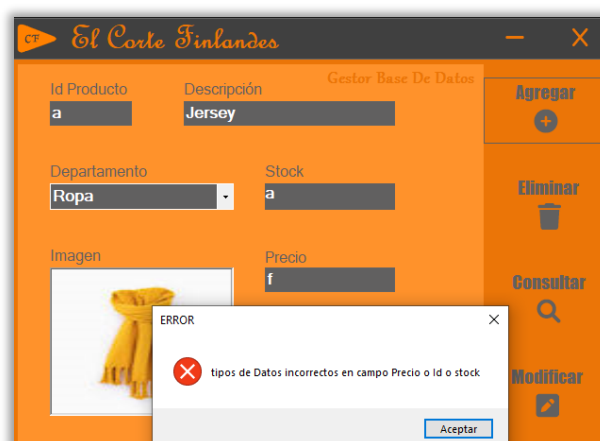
CF El Corte Finlandes

Gestor Base De Datos

Id Producto
a

Descripción
Jersey

Departamento
Ropa

Stock
a

Imagen

Precio
f

Agregar

Eliminar

Consultar

Modificar

ERROR

tipos de Datos incorrectos en campo Precio o Id o stock

Aceptar